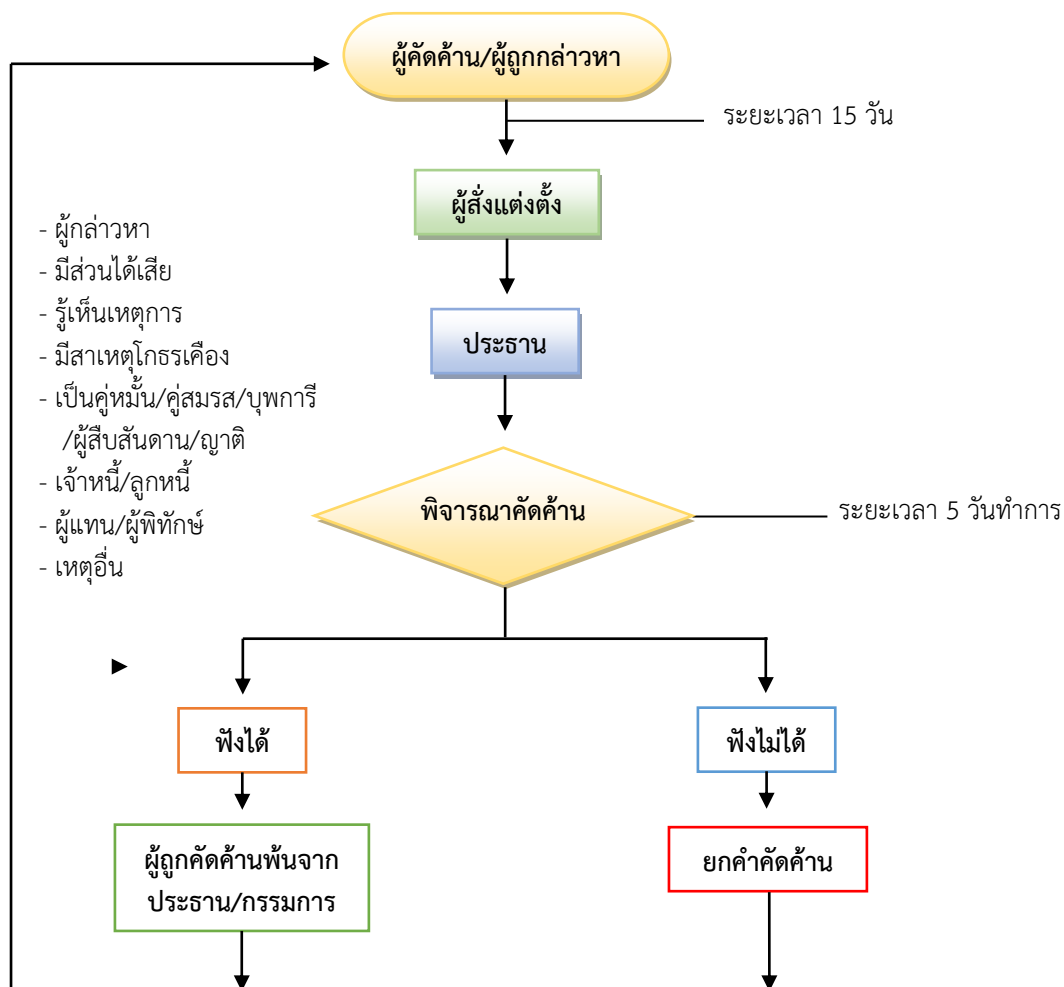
ผู้คัดค้าน/ผู้ถูกกล่าวหา

ระยะเวลา 15 วัน

ผู้สั่งแต่งตั้ง

- ผู้กล่าวหา
- มีส่วนได้เสีย
- รู้เห็นเหตุการ
- มีสาเหตุโกธรเคือง
- เป็นคู่หมั้น/คู่สมรส/บุพการี /ผู้สืบสันดาน/ญาติ
- เจ้าหนี้/ลูกหนี้
- ผู้แทน/ผู้พิทักษ์
- เหตุอื่น

ประธาน

พิจารณาคัดค้าน

ระยะเวลา 5 วันทำการ

ฟังได้

ฟังไม่ได้

ผู้ถูกคัดค้านพ้นจาก ประธาน/กรรมการ

ยกคำคัดค้าน